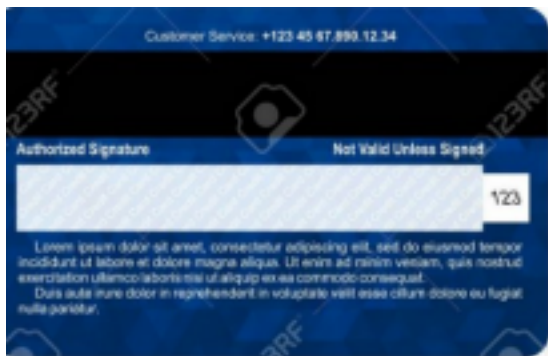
Customer Service: +123 45 67.890.12.34

123RF

123RF

Authorized Signature

Not Valid Unless Signed

123

Lorem ipsum dolor sit amet, consectetur adipiscing elit, sed do eiusmod tempor incididunt ut labore et dolore magna aliqua. Ut enim ad minim veniam, quis nostrud exercitation ullamco laboris nisi ut aliquip ex ea commodo consequat.

Duis aute irure dolor in reprehenderit in voluptate velit esse cillum dolore eu fugiat nulla pariatur.

123RF